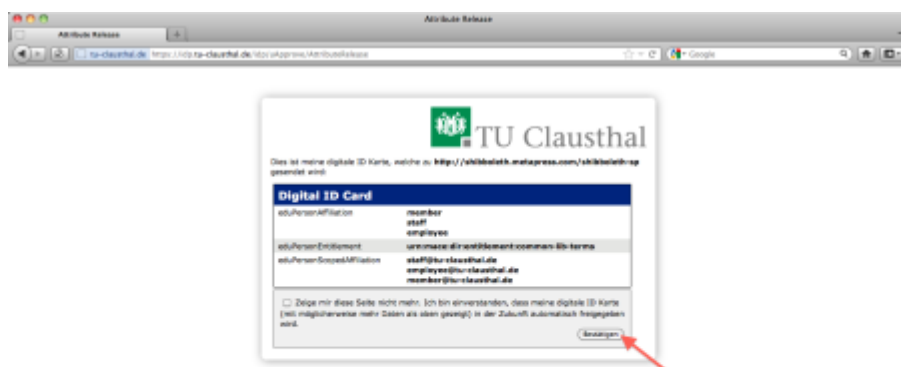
Attribute Release

Attribute Release

tu-clausthal.de https://idp.tu-clausthal.de/idp/uApprove/AttributeRelease

Google

TU Clausthal

Dies ist meine digitale ID Karte, welche zu http://shibboleth.metapress.com/shibboleth-sp gesendet wird:

| Digital ID Card | |
|---|---|
| eduPersonAffiliation | member<br>staff<br>employee |
| eduPersonEntitlement | urn:mace:dir:entitlement:common-lib-terms |
| eduPersonScopedAffiliation | staff@tu-clausthal.de<br>employee@tu-clausthal.de<br>member@tu-clausthal.de |

Zeige mir diese Seite nicht mehr. Ich bin einverstanden, dass meine digitale ID Karte (mit möglicherweise mehr Daten als oben gezeigt) in der Zukunft automatisch freigegeben wird.

Bestätigen